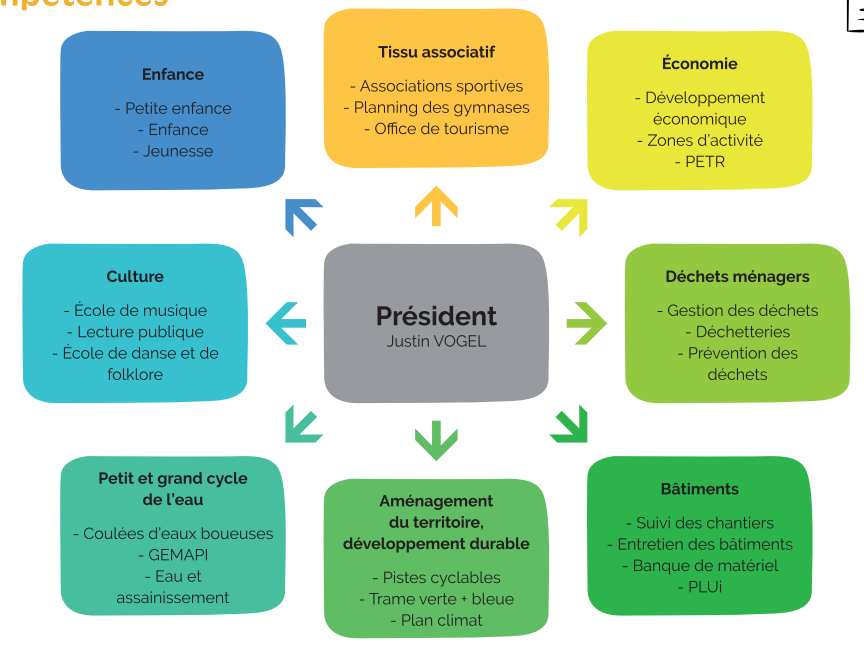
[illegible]pétences

Enfance
- Petite enfance
- Enfance
- Jeunesse

Tissu associatif
- Associations sportives
- Planning des gymnases
- Office de tourisme

Économie
- Développement économique
- Zones d'activité
- PETR

Culture
- École de musique
- Lecture publique
- École de danse et de folklore

Président
Justin VOGEL

Déchets ménagers
- Gestion des déchets
- Déchetteries
- Prévention des déchets

Petit et grand cycle de l'eau
- Coulées d'eaux boueuses
- GEMAPI
- Eau et assainissement

Aménagement du territoire, développement durable
- Pistes cyclables
- Trame verte + bleue
- Plan climat

Bâtiments
- Suivi des chantiers
- Entretien des bâtiments
- Banque de matériel
- PLUi